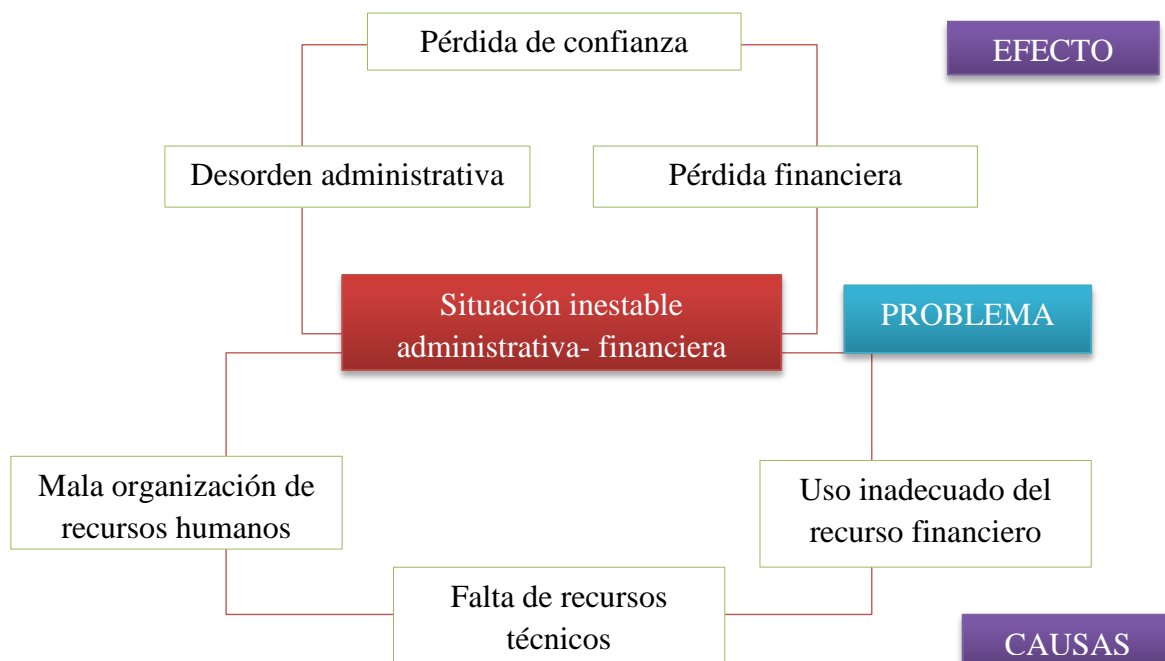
Pérdida de confianza

EFECTO

Desorden administrativa

Pérdida financiera

Situación inestable administrativa- financiera

PROBLEMA

Mala organización de recursos humanos

Uso inadecuado del recurso financiero

Falta de recursos técnicos

CAUSAS